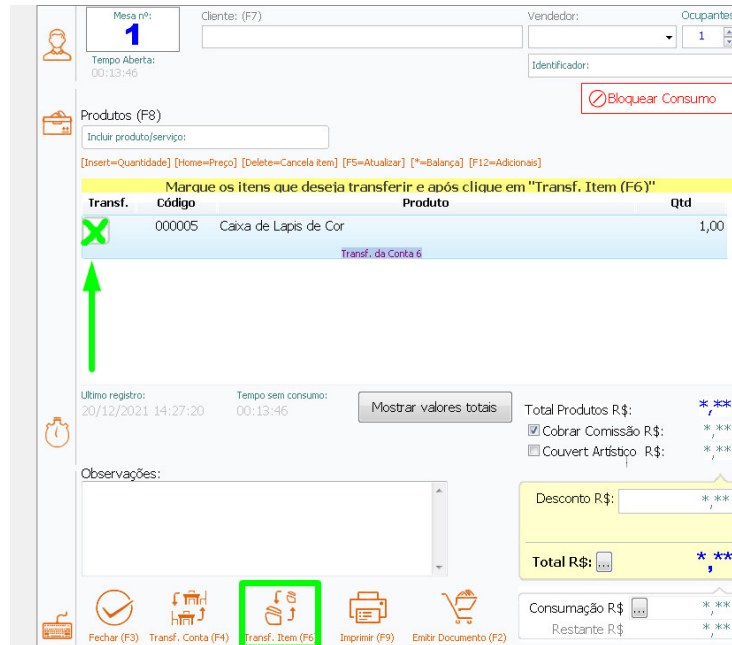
Mesa nº:
1
Tempo Aberta:
00:13:46

Cliente: (F7)

Vendedor:

Ocupantes
1

Identificador:

Bloquear Consumo

Produtos (F8)
Incluir produto/serviço:
[Insert=Quantidade] [Home=Preço] [Delete=Cancela item] [F5=Atualizar] [*=Balança] [F12=Adicionais]

Marque os itens que deseja transferir e após clique em "Transf. Item (F6)"

| Transf. | Código | Produto | Qtd |
|---|---|---|---|
| | 000005 | Caixa de Lapis de Cor | 1,00 |

Transf. da Conta 6

Ultimo registro:
20/12/2021 14:27:20

Tempo sem consumo:
00:13:46

Mostrar valores totais

Total Produtos R$: *,**
Cobrar Comissão R$: *,**
Couvert Artístico R$: *,**

Observações:

Desconto R$: *,**

Total R$: ... *,**

Consumação R$ ... *,**
Restante R$ *,**

Fechar (F3)
Transf. Conta (F4)
Transf. Item (F6)
Imprimir (F9)
Emitir Documento (F2)